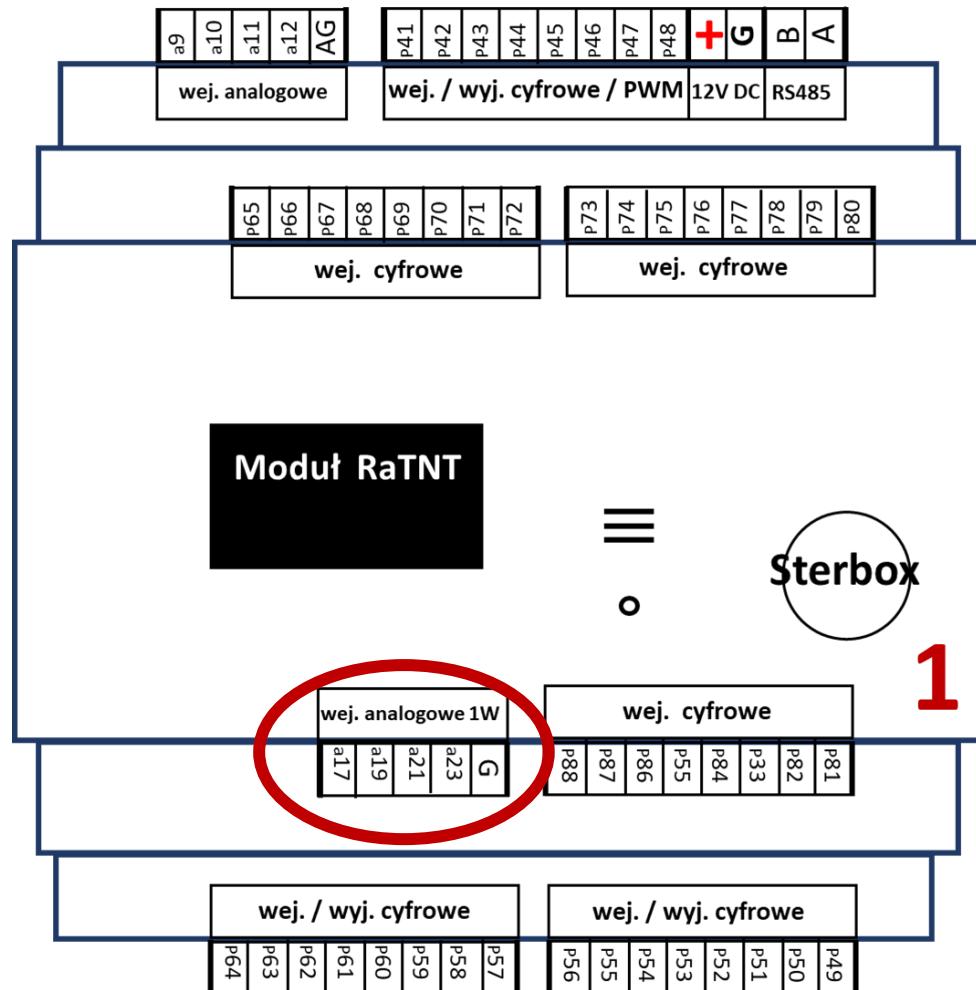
a9 a10 a11 a12 AG
wej. analogowe

p41 p42 p43 p44 p45 p46 p47 p48 + G B A
wej. / wyj. cyfrowe / PWM 12V DC RS485

p65 p66 p67 p68 p69 p70 p71 p72
wej. cyfrowe

p73 p74 p75 p76 p77 p78 p79 p80
wej. cyfrowe

Moduł RaTNT

Sterbox

1

wej. analogowe 1W
a17 a19 a21 a23 G

wej. cyfrowe
p88 p87 p86 p55 p84 p33 p82 p81

wej. / wyj. cyfrowe
p64 p63 p62 p61 p60 p59 p58 p57

wej. / wyj. cyfrowe
p56 p55 p54 p53 p52 p51 p50 p49